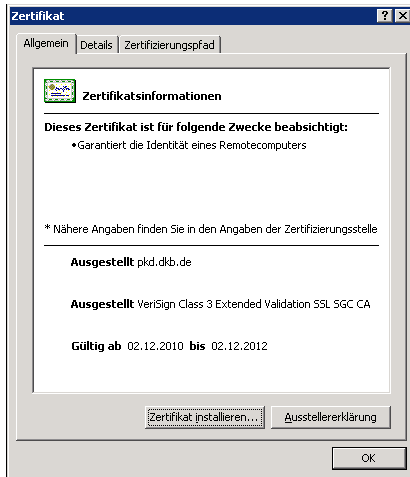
Zertifikat

? X

Allgemein | Details | Zertifizierungspfad

Zertifikatsinformationen

Dieses Zertifikat ist für folgende Zwecke beabsichtigt:

• Garantiert die Identität eines Remotecomputers

* Nähere Angaben finden Sie in den Angaben der Zertifizierungsstelle

Ausgestellt pkd.dkb.de

Ausgestellt VeriSign Class 3 Extended Validation SSL SGC CA

Gültig ab 02.12.2010 bis 02.12.2012

Zertifikat installieren...

Ausstellererklärung

OK